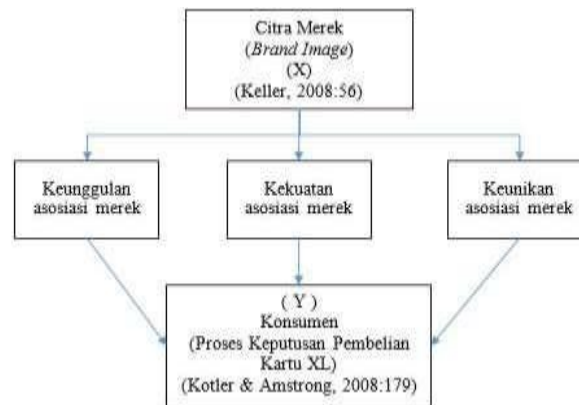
Citra Merek
(Brand Image)
(X)
(Keller, 2008:56)

Keunggulan asosiasi merek

Kekuatan asosiasi merek

Keunikan asosiasi merek

( Y )
Konsumen
(Proses Keputusan Pembelian Kartu XL)
(Kotler & Amstrong, 2008:179)